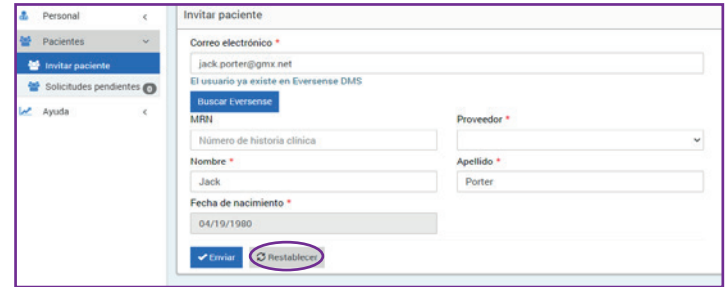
Personal <

Pacientes

Invitar paciente

Solicitudes pendientes 0

Ayuda <

Invitar paciente

Correo electrónico *

jack.porter@gmx.net

El usuario ya existe en Eversense DMS

Buscar Eversense

MRN

Número de historia clínica

Proveedor *

Nombre *

Jack

Apellido *

Porter

Fecha de nacimiento *

04/19/1980

Enviar

Restablecer